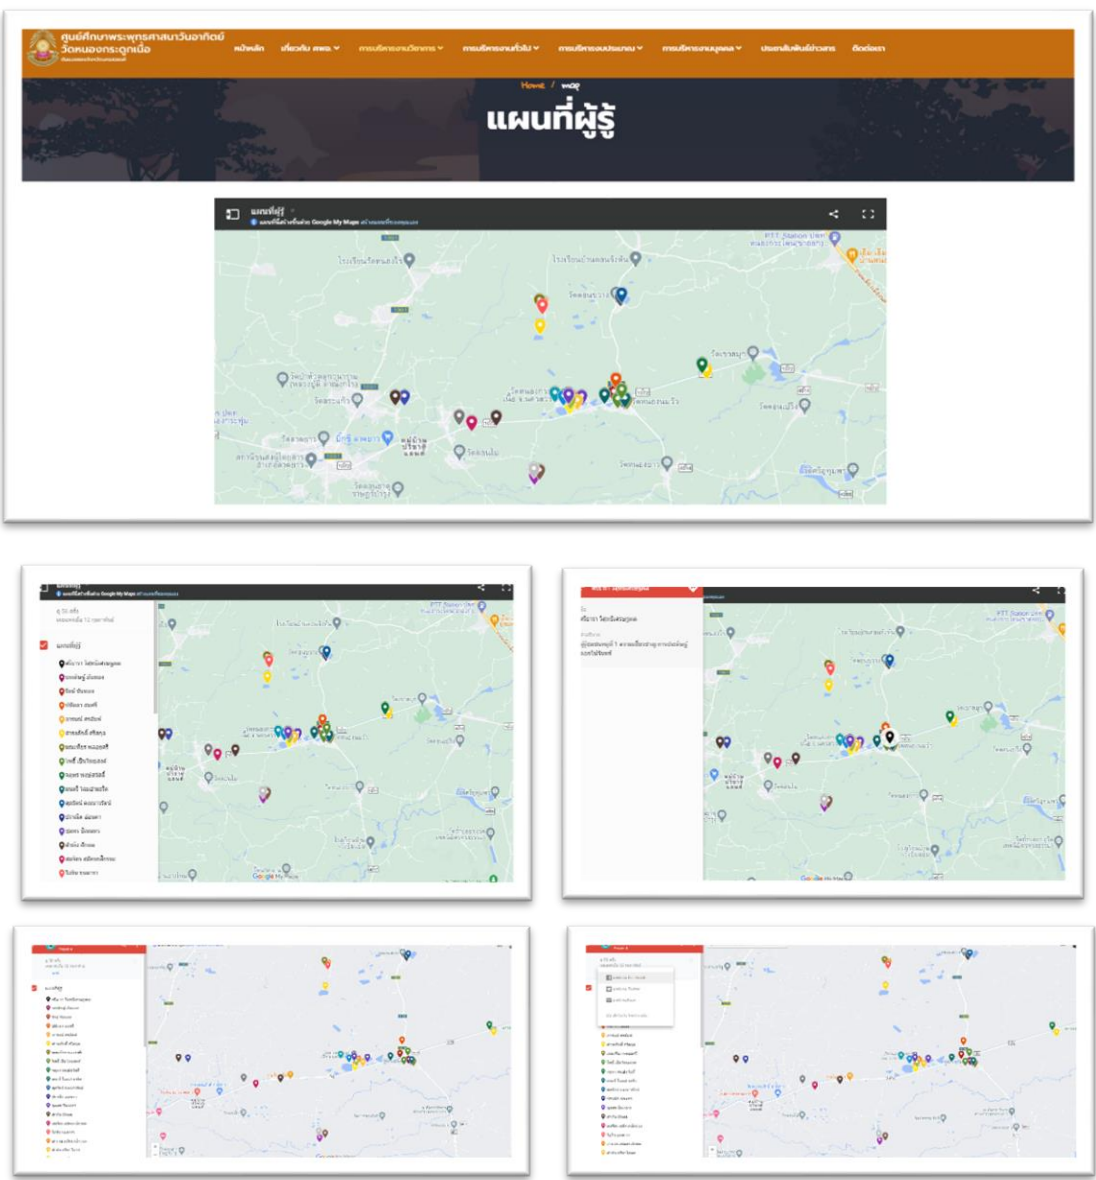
ศูนย์ศึกษาพระพุทธศาสนาวันอาทิตย์ วัดหนองกระดูกเนื้อ

หน้าหลัก เกี่ยวกับ ศพอ. การบริหารงานวิชาการ การบริหารงานทั่วไป การบริหารงบประมาณ การบริหารงานบุคคล ประชาสัมพันธ์ข่าวสาร ติดต่อเรา

Home / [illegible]

แผนที่ผู้รู้

แผนที่ผู้รู้

PTT Station

Google My Maps

แผนที่ผู้รู้

ศรีลา วัดหนองกระดูกเนื้อ

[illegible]